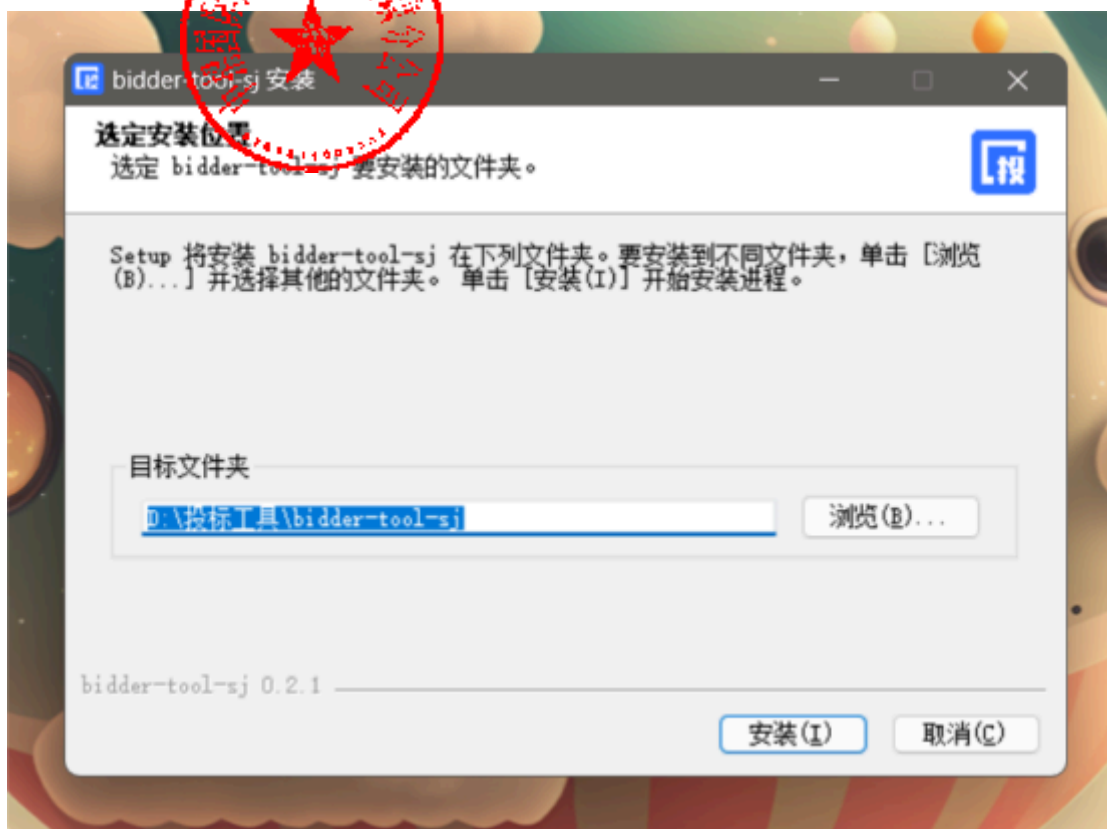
bidder-tool-sj 安装

选定安装位置
选定 bidder-tool-sj 要安装的文件夹。

投

Setup 将安装 bidder-tool-sj 在下列文件夹。要安装到不同文件夹，单击 [浏览(B)...] 并选择其他的文件夹。 单击 [安装(I)] 开始安装进程。

目标文件夹
D:\投标工具\bidder-tool-sj
浏览(B)...

bidder-tool-sj 0.2.1
安装(I)
取消(C)